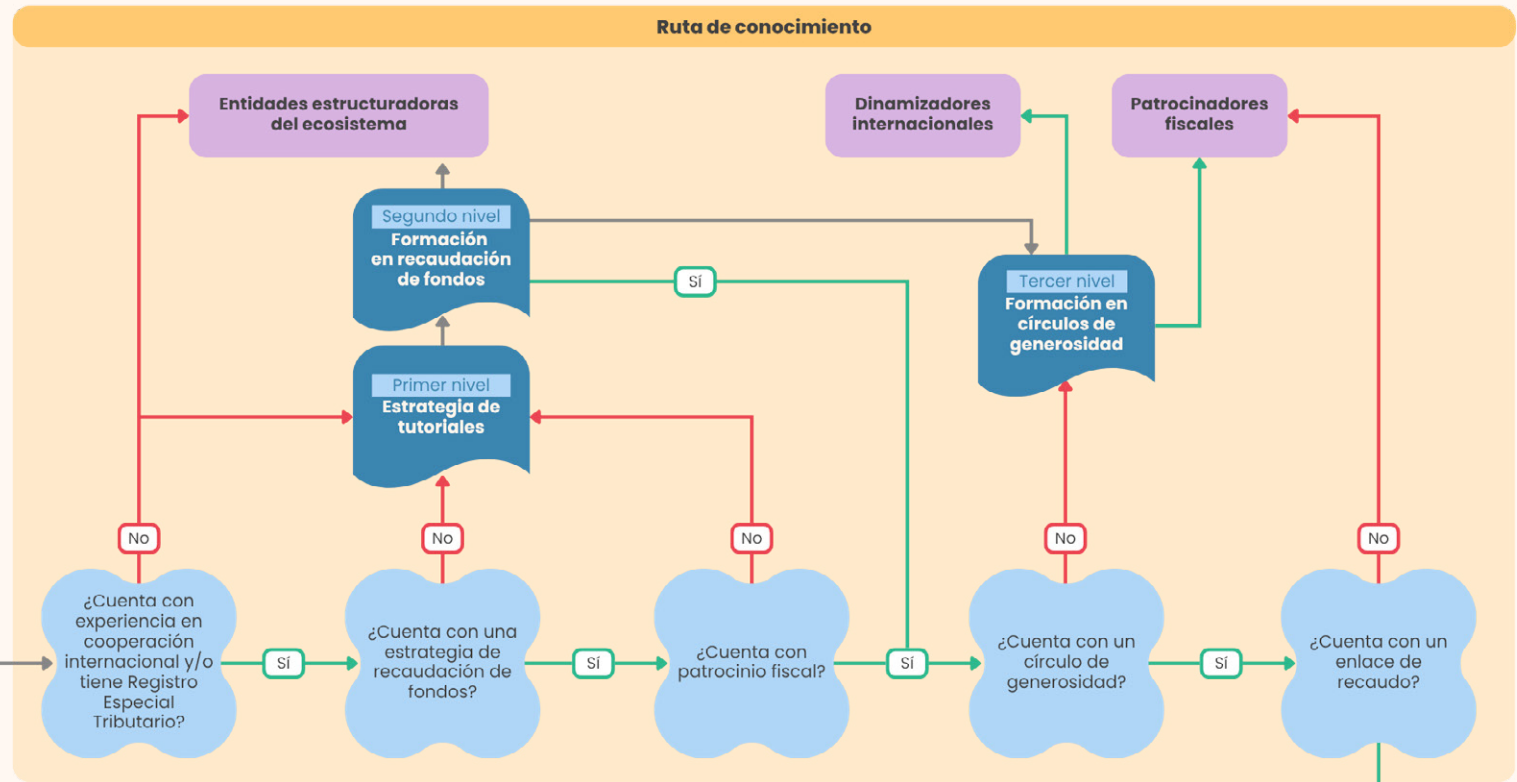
Ruta de conocimiento

Entidades estructuradoras del ecosistema

Dinamizadores internacionales

Patrocinadores fiscales

Segundo nivel
Formación en recaudación de fondos

Sí

Tercer nivel
Formación en círculos de generosidad

Primer nivel
Estrategia de tutoriales

No

No

No

No

No

¿Cuenta con experiencia en cooperación internacional y/o tiene Registro Especial Tributario?

Sí

¿Cuenta con una estrategia de recaudación de fondos?

Sí

¿Cuenta con patrocinio fiscal?

Sí

¿Cuenta con un círculo de generosidad?

Sí

¿Cuenta con un enlace de recaudo?